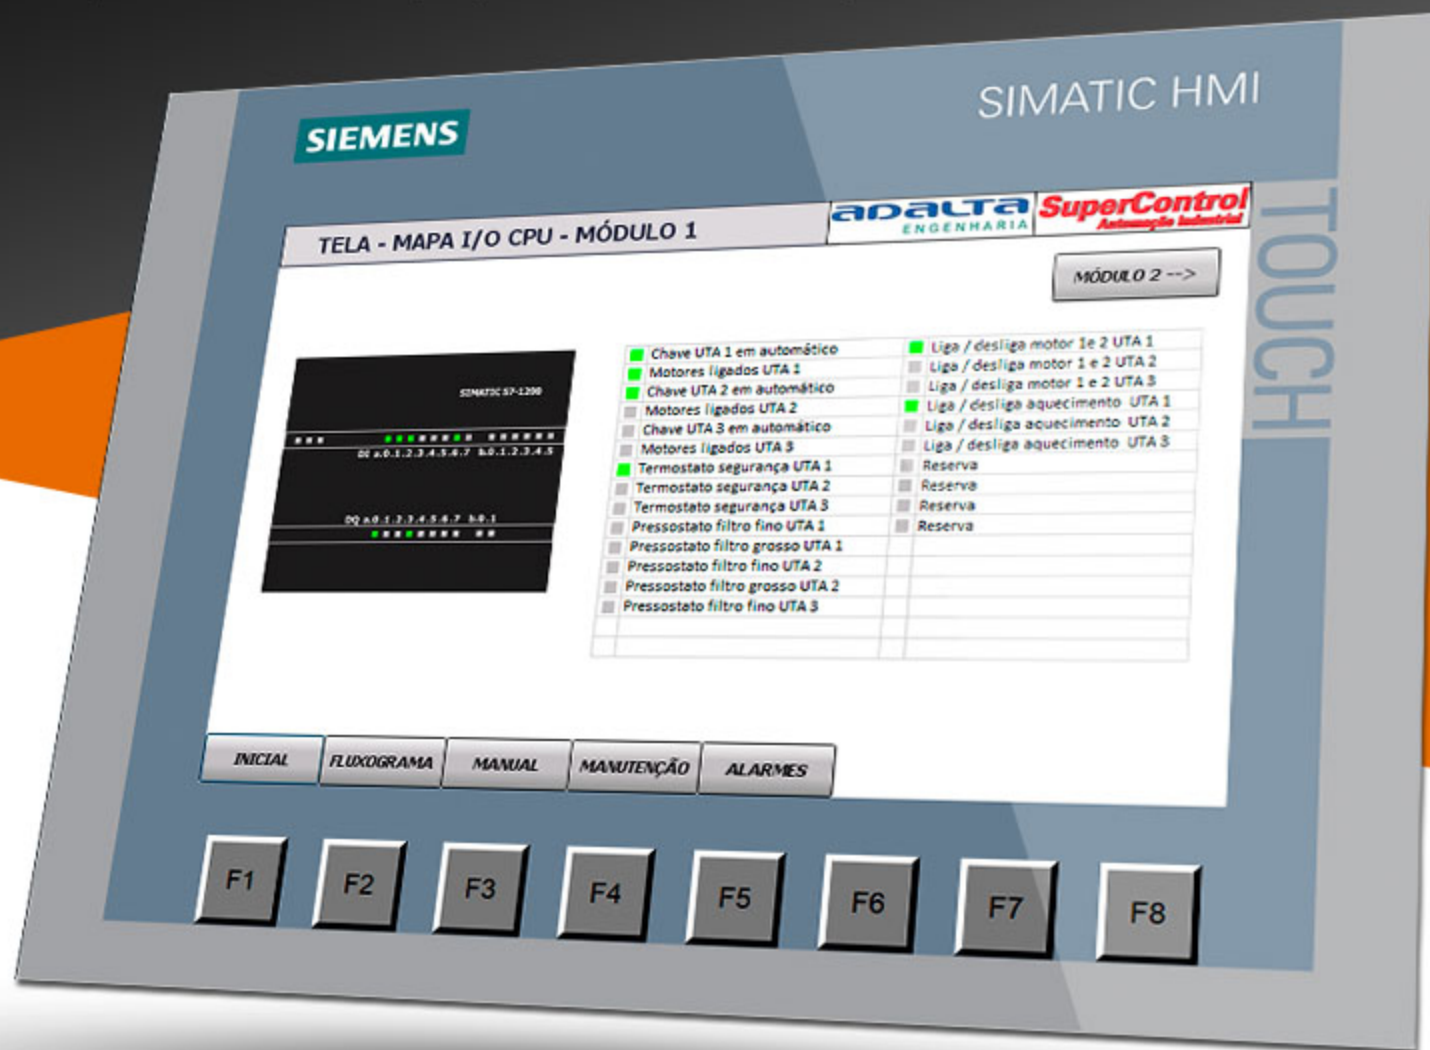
SIEMENS

SIMATIC HMI

TOUCH

TELA - MAPA I/O CPU - MÓDULO 1

adalta ENGENHARIA

SuperControl Automação Industrial

MÓDULO 2 -->

SIMATIC S7-1200

DI a.0.1.2.3.4.5.6.7 b.0.1.2.3.4.5

DQ a.0.1.2.3.4.5.6.7 b.0.1

| Chave UTA 1 em automático | Liga / desliga motor 1e 2 UTA 1 |
|---|---|
| Motores ligados UTA 1 | Liga / desliga motor 1 e 2 UTA 2 |
| Chave UTA 2 em automático | Liga / desliga motor 1 e 2 UTA 3 |
| Motores ligados UTA 2 | Liga / desliga aquecimento UTA 1 |
| Chave UTA 3 em automático | Liga / desliga aquecimento UTA 2 |
| Motores ligados UTA 3 | Liga / desliga aquecimento UTA 3 |
| Termostato segurança UTA 1 | Reserva |
| Termostato segurança UTA 2 | Reserva |
| Termostato segurança UTA 3 | Reserva |
| Pressostato filtro fino UTA 1 | Reserva |
| Pressostato filtro grosso UTA 1 | |
| Pressostato filtro fino UTA 2 | |
| Pressostato filtro grosso UTA 2 | |
| Pressostato filtro fino UTA 3 | |

INICIAL | FLUXOGRAMA | MANUAL | MANUTENÇÃO | ALARMES

F1 F2 F3 F4 F5 F6 F7 F8